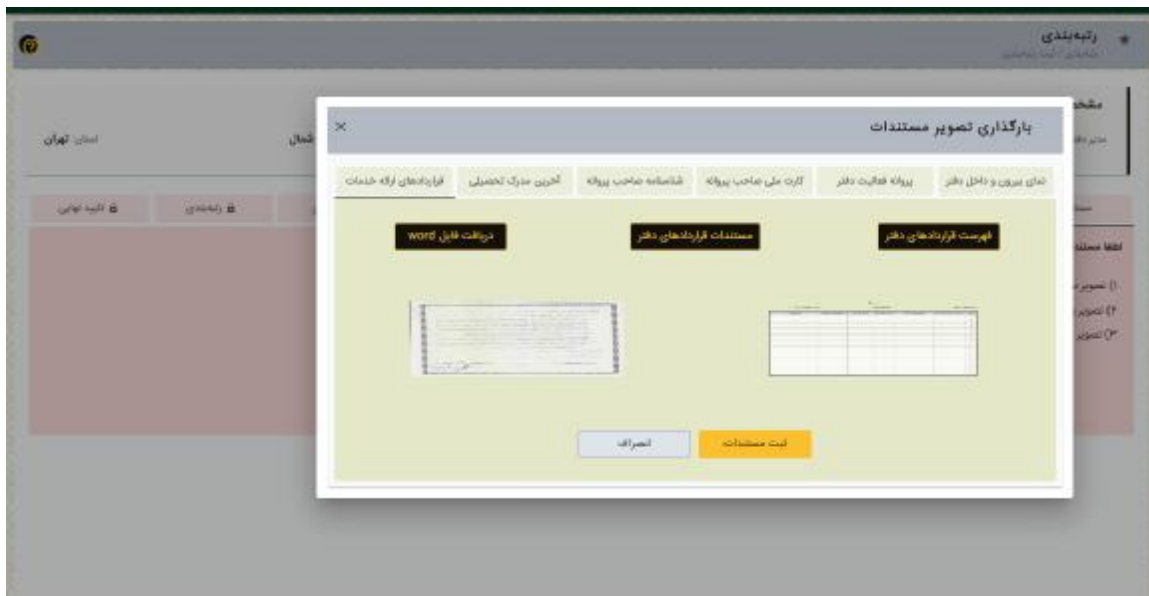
رتبه‌بندی
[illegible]

مشخ
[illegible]

استان: تهران
شمال

تأیید نهایی
رتبه‌بندی

لطفا مستند
۱) تصویر
۲) تصویر
۳) تصویر

بارگذاری تصویر مستندات
×

نمای بیرون و داخل دفتر | پروانه فعالیت دفتر | کارت ملی صاحب پروانه | شناسنامه صاحب پروانه | آخرین مدرک تحصیلی | قراردادهای ارائه خدمات

فهرست قراردادهای دفتر
مستندات قراردادهای دفتر
دریافت فایل word

ثبت مستندات
انصراف